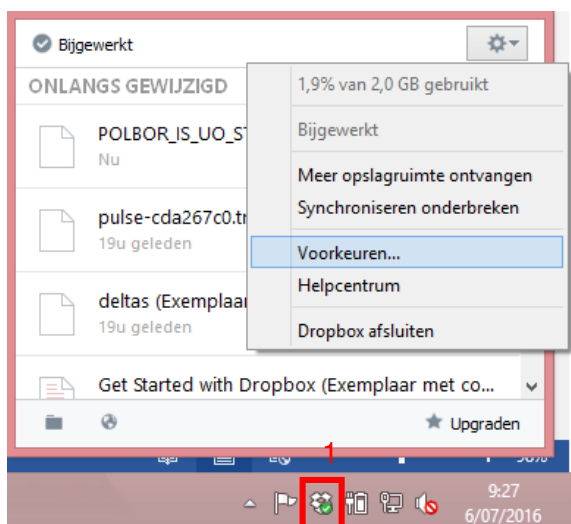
Bijgewerkt

ONLANGS GEWIJZIGD

POLBOR_IS_UO_S
Nu

pulse-cda267c0.t
19u geleden

deltas (Exemplaa
19u geleden

Get Started with Dropbox (Exemplaar met co...

1,9% van 2,0 GB gebruikt

Bijgewerkt

Meer opslagruimte ontvangen
Synchroniseren onderbreken

Voorkeuren...
Helpcentrum

Dropbox afsluiten

Upgraden

1

9:27
6/07/2016